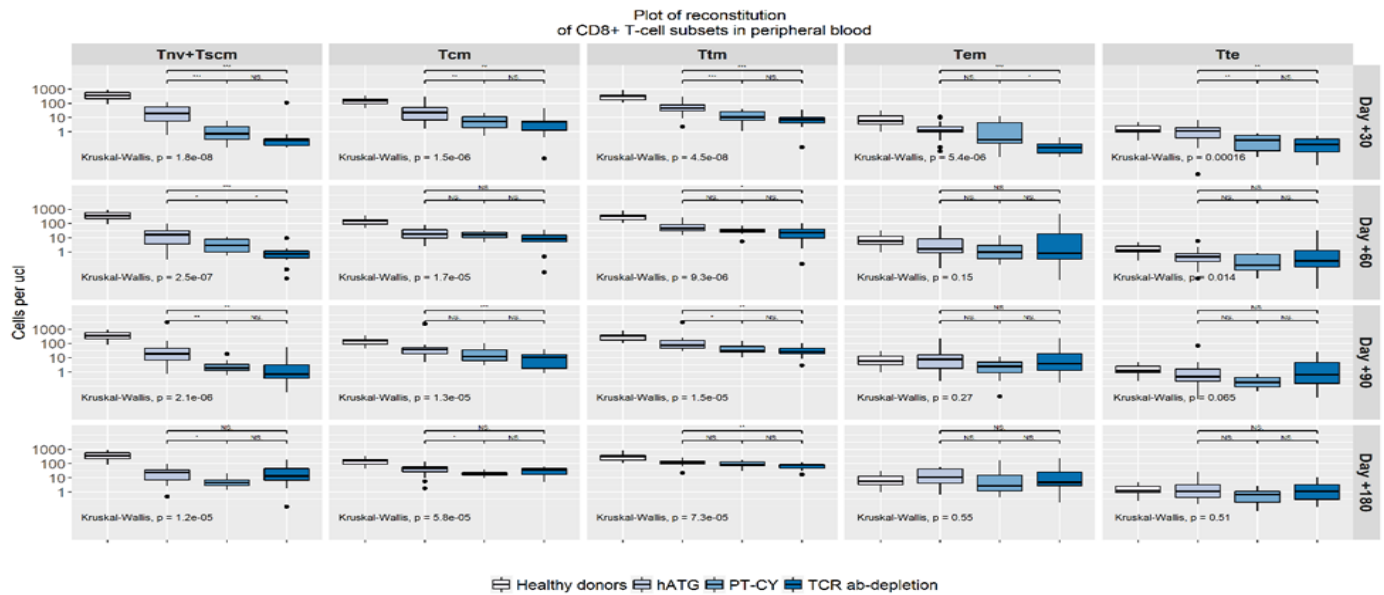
Plot of reconstitution
of CD8+ T-cell subsets in peripheral blood

Tnv+Tscm
Tcm
Ttm
Tem
Tte

Cells per ucl

1000
100
10
1

Day +30
Kruskal-Wallis, p = 1.8e-08
Kruskal-Wallis, p = 1.5e-06
Kruskal-Wallis, p = 4.5e-08
Kruskal-Wallis, p = 5.4e-06
Kruskal-Wallis, p = 0.00016

Day +60
Kruskal-Wallis, p = 2.5e-07
Kruskal-Wallis, p = 1.7e-05
Kruskal-Wallis, p = 9.3e-06
Kruskal-Wallis, p = 0.15
Kruskal-Wallis, p = 0.014

Day +90
Kruskal-Wallis, p = 2.1e-06
Kruskal-Wallis, p = 1.3e-05
Kruskal-Wallis, p = 1.5e-05
Kruskal-Wallis, p = 0.27
Kruskal-Wallis, p = 0.065

Day +180
Kruskal-Wallis, p = 1.2e-05
Kruskal-Wallis, p = 5.8e-05
Kruskal-Wallis, p = 7.3e-05
Kruskal-Wallis, p = 0.55
Kruskal-Wallis, p = 0.51

Healthy donors hATG PT-CY TCR ab-depletion